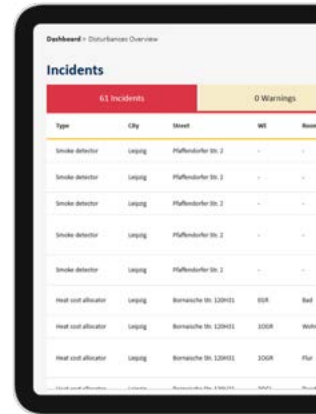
Dashboard > Disturbances Overview

Incidents

61 Incidents | 0 Warnings

| Type | City | Street | WE | Room |
|---|---|---|---|---|
| Smoke detector | Leipzig | Pfaffendorfer Str. 2 | - | - |
| Smoke detector | Leipzig | Pfaffendorfer Str. 2 | - | - |
| Smoke detector | Leipzig | Pfaffendorfer Str. 2 | - | - |
| Smoke detector | Leipzig | Pfaffendorfer Str. 2 | - | - |
| Smoke detector | Leipzig | Pfaffendorfer Str. 2 | - | - |
| Heat cost allocator | Leipzig | Bornaische Str. 120H31 | EGR | Bad |
| Heat cost allocator | Leipzig | Bornaische Str. 120H31 | 1OGR | Wohn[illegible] |
| Heat cost allocator | Leipzig | Bornaische Str. 120H31 | 1OGR | Flur |
| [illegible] | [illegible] | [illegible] | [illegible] | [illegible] |